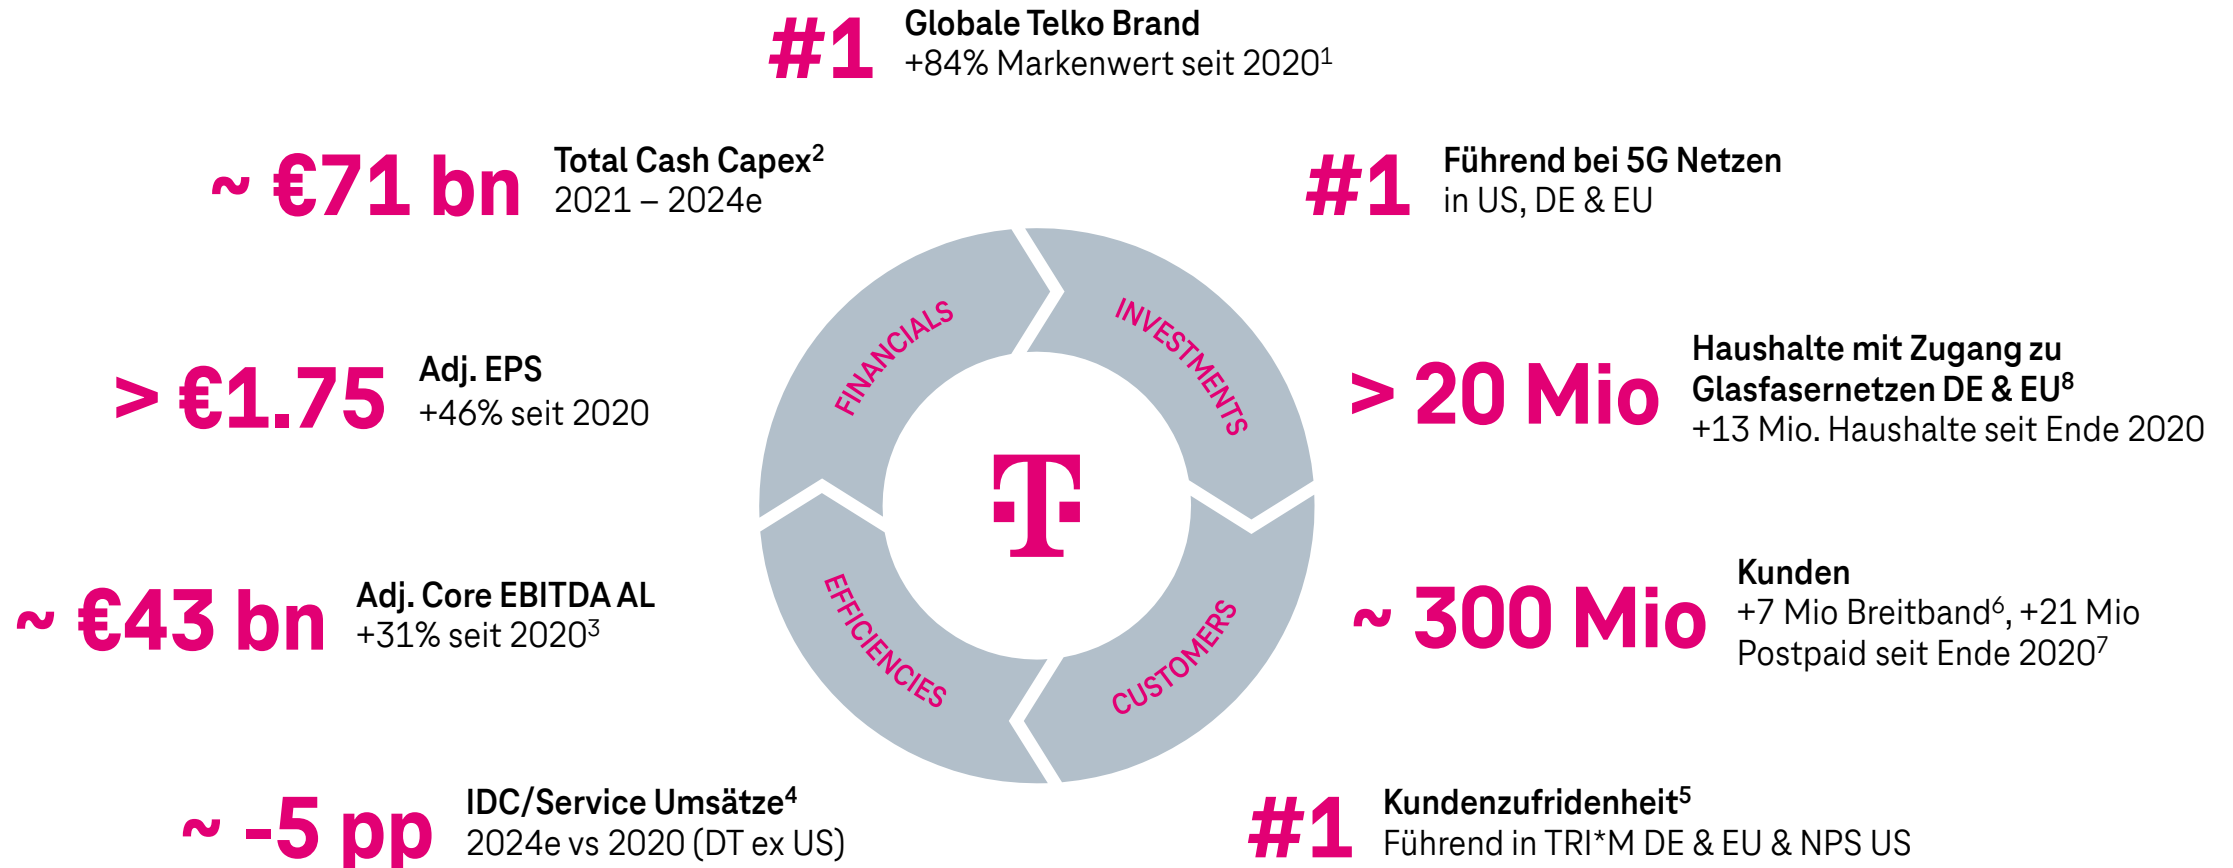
#1 Globale Telko Brand
+84% Markenwert seit 2020$^1$

~ €71 bn Total Cash Capex$^2$
2021 – 2024e

#1 Führend bei 5G Netzen
in US, DE & EU

> €1.75 Adj. EPS
+46% seit 2020

FINANCIALS

INVESTMENTS

> 20 Mio Haushalte mit Zugang zu Glasfasernetzen DE & EU$^8$
+13 Mio. Haushalte seit Ende 2020

T

~ €43 bn Adj. Core EBITDA AL
+31% seit 2020$^3$

EFFICIENCIES

CUSTOMERS

~ 300 Mio Kunden
+7 Mio Breitband$^6$, +21 Mio Postpaid seit Ende 2020$^7$

~ -5 pp IDC/Service Umsätze$^4$
2024e vs 2020 (DT ex US)

#1 Kundenzufridenheit$^5$
Führend in TRI*M DE & EU & NPS US